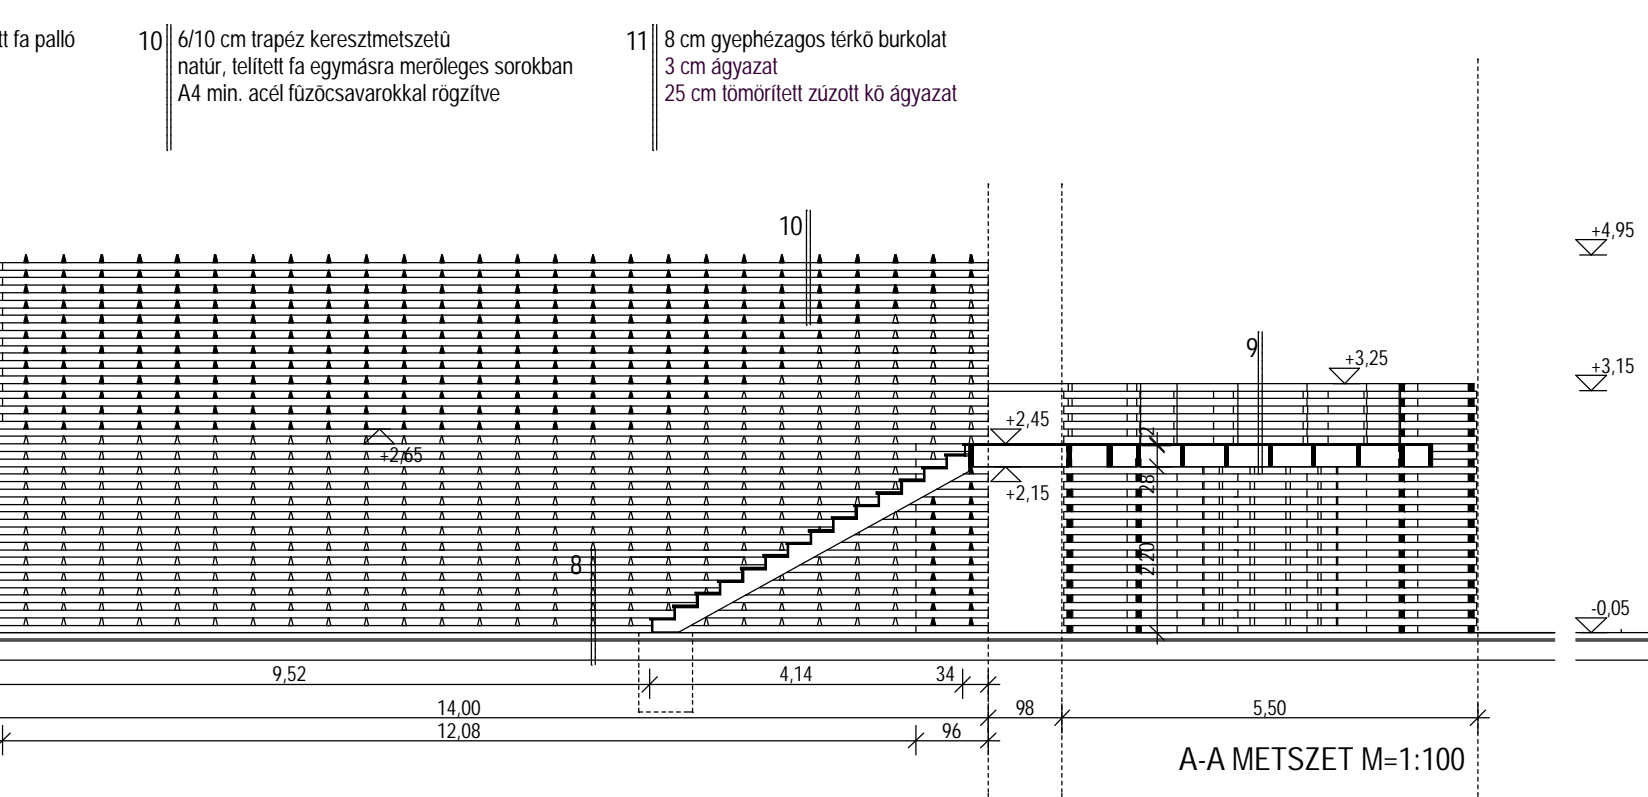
tt fa palló

10 6/10 cm trapéz keresztmetszetû natúr, telített fa egymásra merõleges sorokban A4 min. acél fûzõcsavarokkal rögzítve

11 8 cm gyephézagos térkõ burkolat
3 cm ágyazat
25 cm tömörített zúzott kõ ágyazat

10

+4,95

9

+3,25

+3,15

+2,45

+2,65

+2,15

28

2,20

8

-0,05

9,52

4,14

34

14,00

98

5,50

12,08

96

A-A METSZET M=1:100